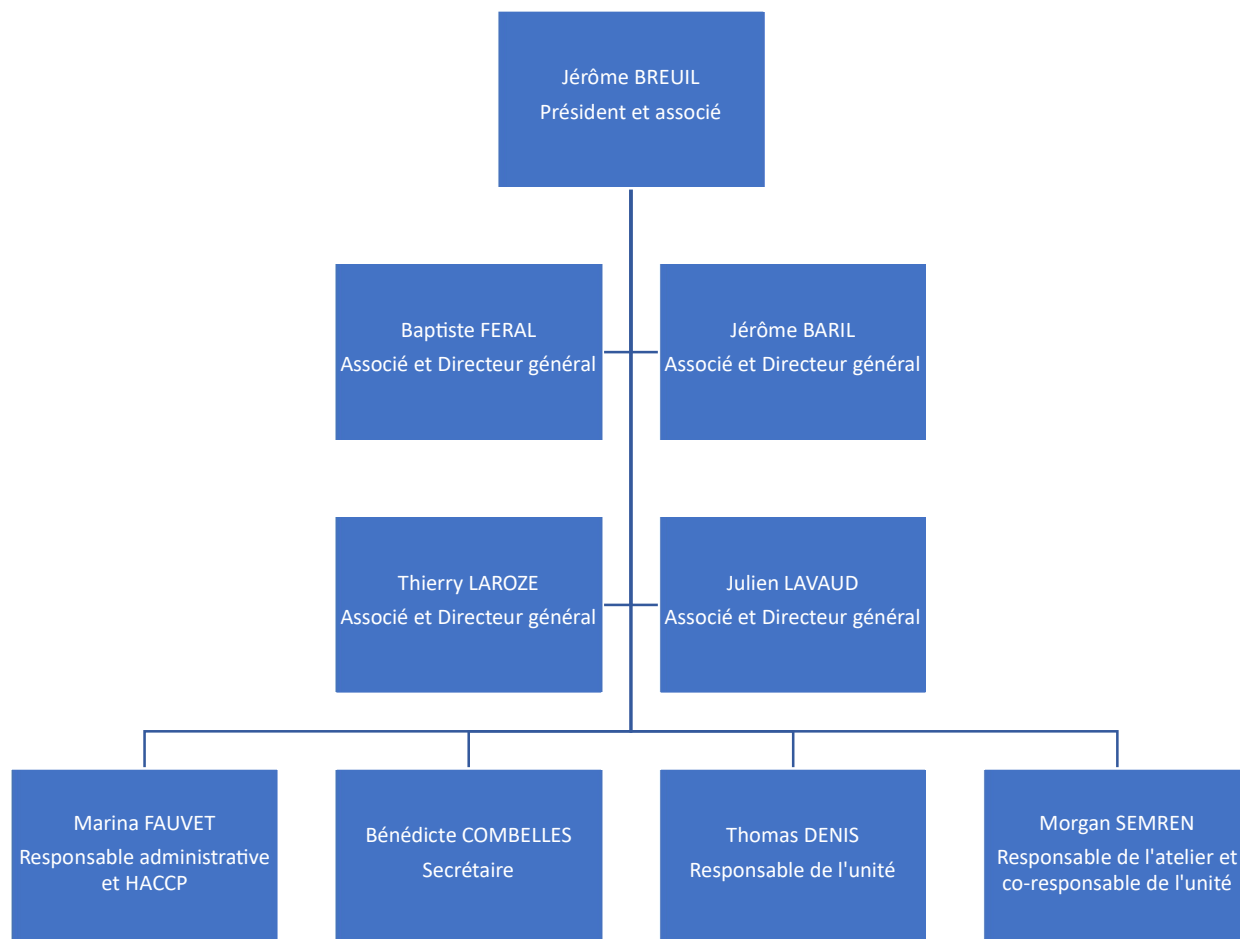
Jérôme BREUIL
Président et associé

Baptiste FERAL
Associé et Directeur général

Jérôme BARIL
Associé et Directeur général

Thierry LAROZE
Associé et Directeur général

Julien LAVAUD
Associé et Directeur général

Marina FAUVET
Responsable administrative et HACCP

Bénédicte COMBELLES
Secrétaire

Thomas DENIS
Responsable de l'unité

Morgan SEMREN
Responsable de l'atelier et co-responsable de l'unité